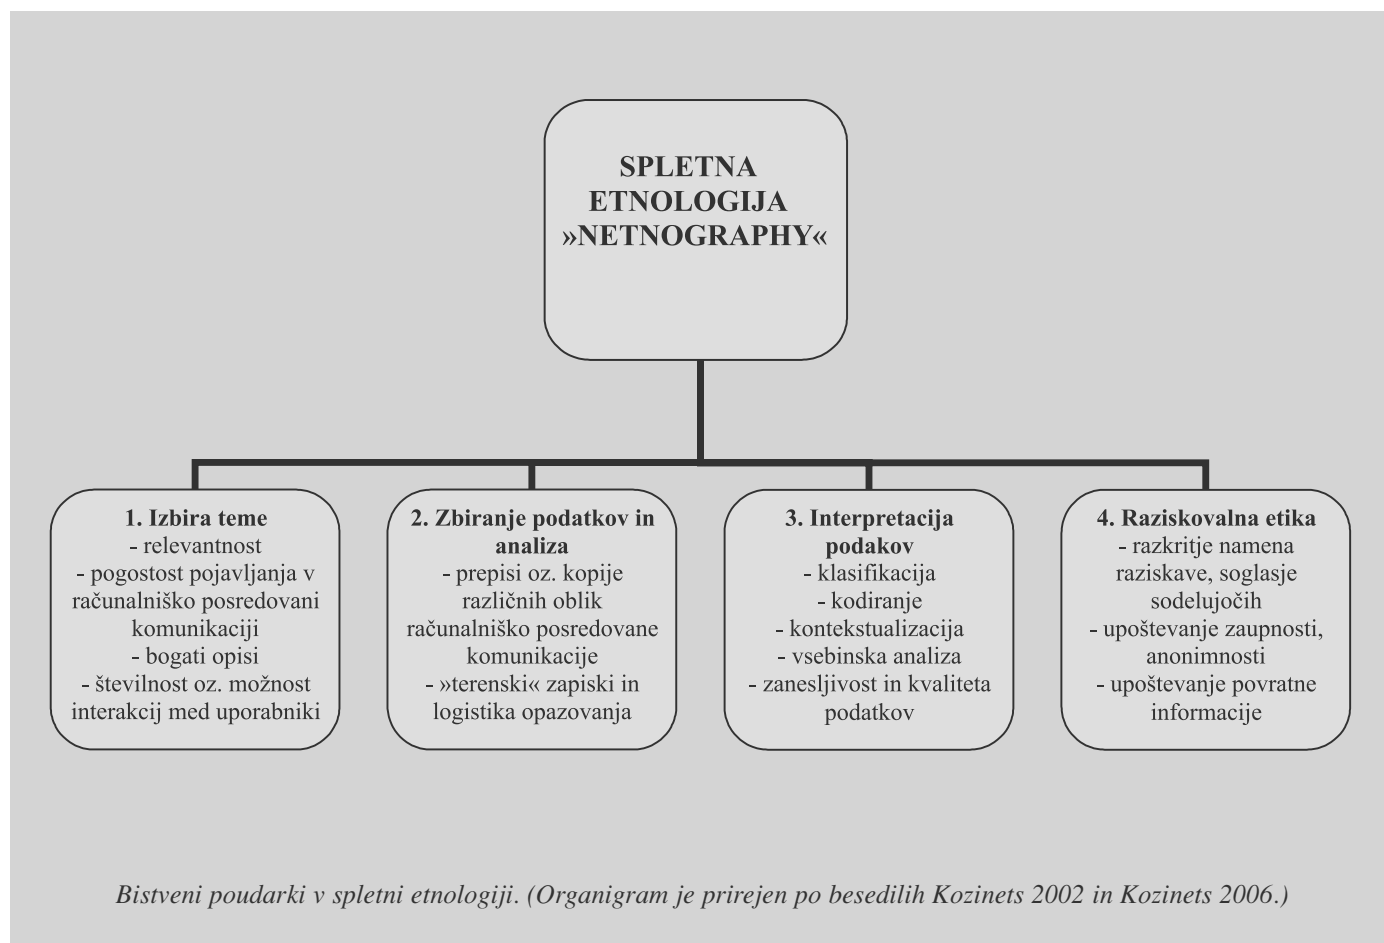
SPLETNA ETNOLOGIJA »NETNOGRAPHY«

**1. Izbira teme**
- relevantnost
- pogostost pojavljanja v računalniško posredovani komunikaciji
- bogati opisi
- številnost oz. možnost interakcij med uporabniki

**2. Zbiranje podatkov in analiza**
- prepisi oz. kopije različnih oblik računalniško posredovane komunikacije
- »terenski« zapiski in logistika opazovanja

**3. Interpretacija podakov**
- klasifikacija
- kodiranje
- kontekstualizacija
- vsebinska analiza
- zanesljivost in kvaliteta podatkov

**4. Raziskovalna etika**
- razkritje namena raziskave, soglasje sodelujočih
- upoštevanje zaupnosti, anonimnosti
- upoštevanje povratne informacije

*Bistveni poudarki v spletni etnologiji. (Organigram je prirejen po besedilih Kozinets 2002 in Kozinets 2006.)*